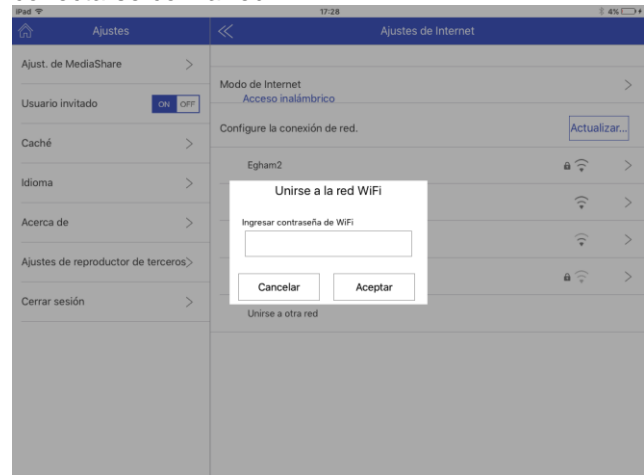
iPad
17:28
4%

Ajustes

Ajust. de MediaShare

Usuario invitado ON OFF

Caché

Idioma

Acerca de

Ajustes de reproductor de terceros

Cerrar sesión

Ajustes de Internet

Modo de Internet
Acceso inalámbrico

Configure la conexión de red.

Actualizar...

Egham2

Unirse la red WiFi

Ingresar contraseña de WiFi

Cancelar

Aceptar

Unirse a otra red